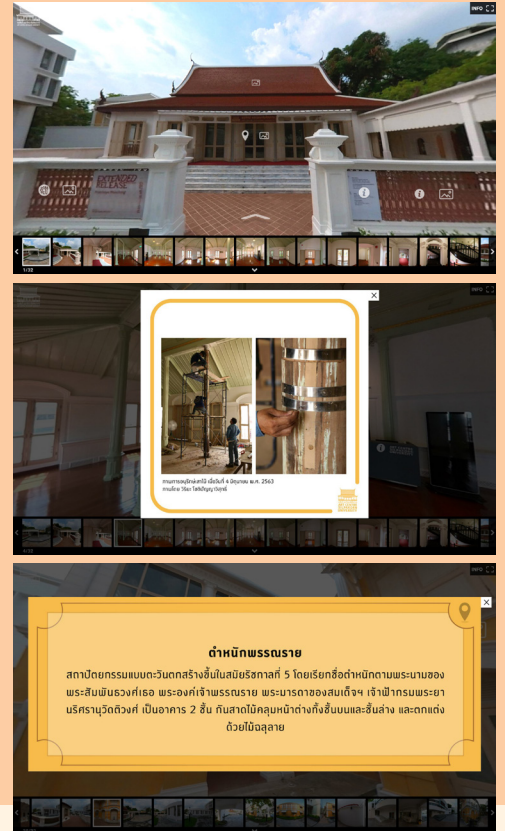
INFO

EXTENDED TIME

1/32

INFO

×

การบูรณะซ่อมแซมตำหนัก เมื่อวันที่ 4 มิถุนายน พ.ศ. 2563
ภาพโดย วิรัตน์ โชติปัญญาวิทย์

4/32

INFO

×

ตำหนักพรรณราย

สถาปัตยกรรมแบบตะวันตกสร้างขึ้นในสมัยรัชกาลที่ 5 โดยเรียกชื่อตำหนักตามพระนามของพระสัมพันธวงศ์เธอ พระองค์เจ้าพรรณราย พระมารดาของสมเด็จฯ เจ้าฟ้ากรมพระยาบริศรานุวัดติวงศ์ เป็นอาคาร 2 ชั้น กันสาดไม้คลุมหน้าต่างทั้งชั้นบนและชั้นล่าง และตกแต่งด้วยไม้ฉลุลาย